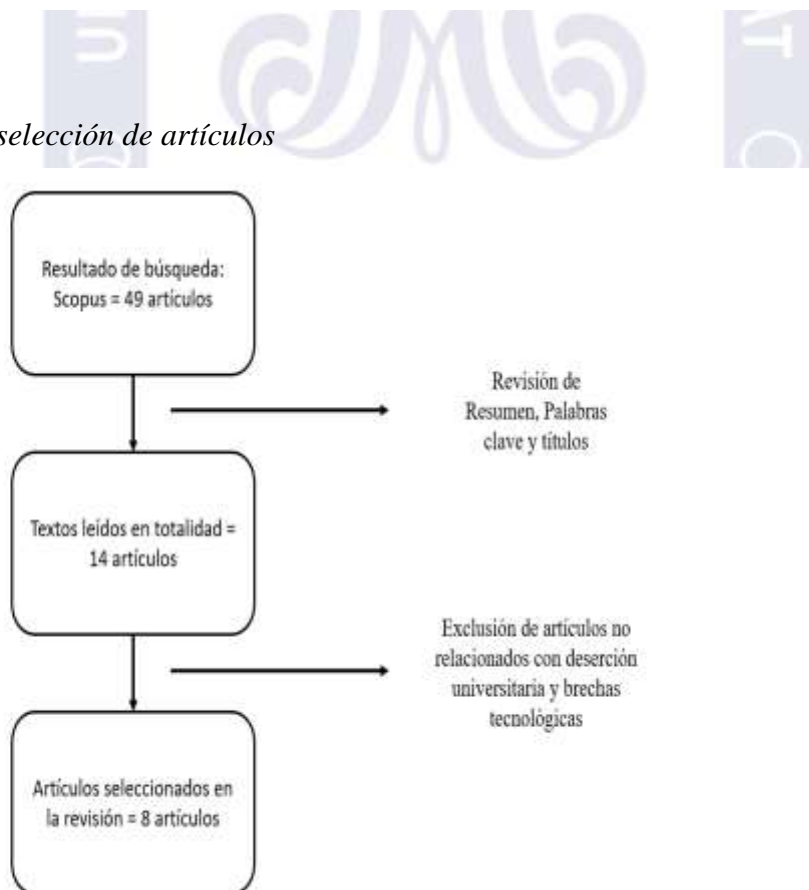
selección de artículos

Resultado de búsqueda: Scopus = 49 artículos

Revisión de Resumen, Palabras clave y títulos

Textos leídos en totalidad = 14 artículos

Exclusión de artículos no relacionados con deserción universitaria y brechas tecnológicas

Artículos seleccionados en la revisión = 8 artículos